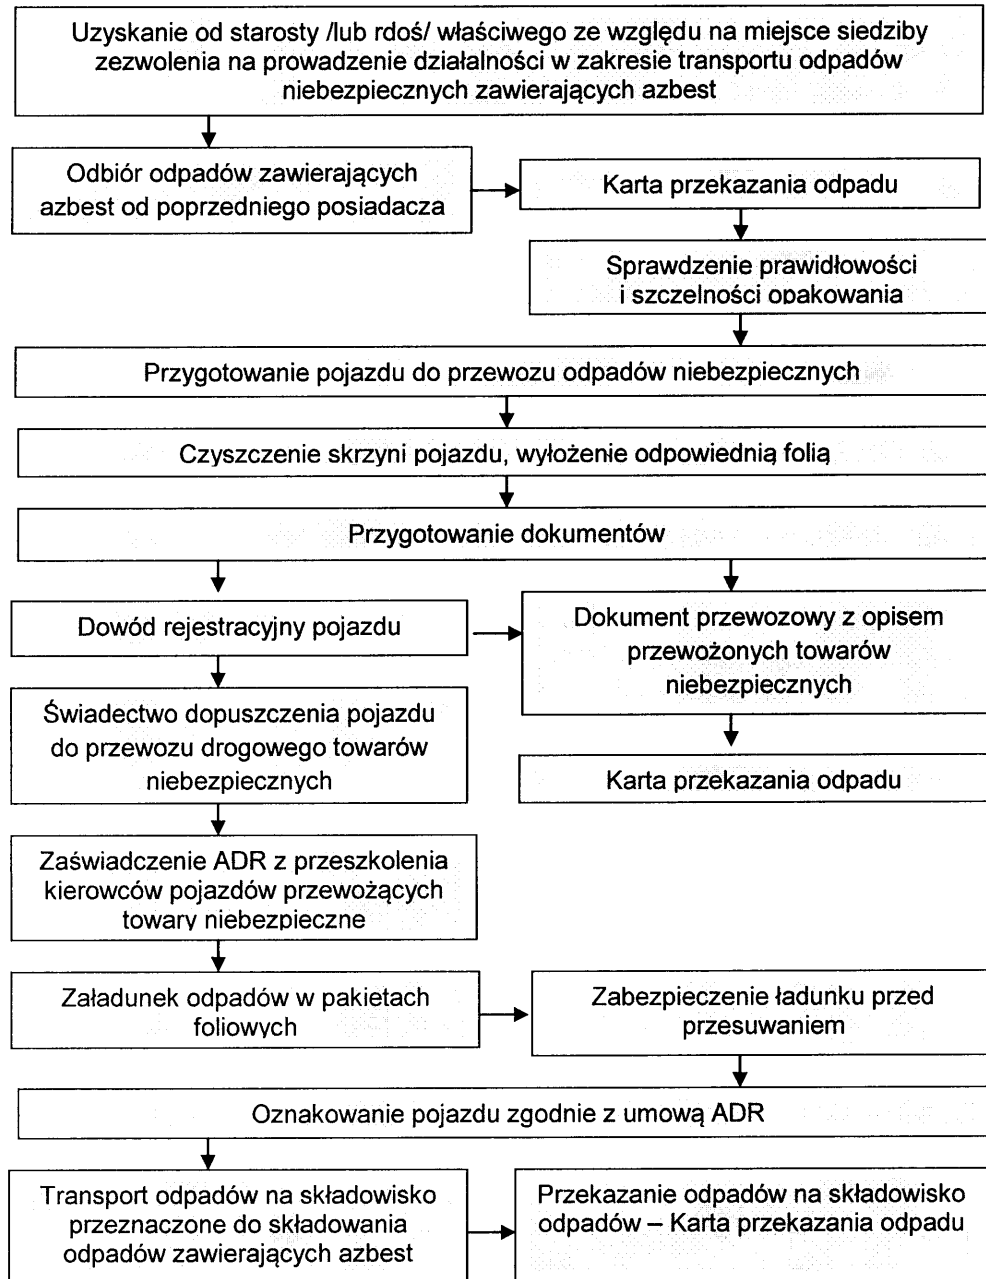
Uzyskanie od starosty /lub rdoś/ właściwego ze względu na miejsce siedziby zezwolenia na prowadzenie działalności w zakresie transportu odpadów niebezpiecznych zawierających azbest

Odbiór odpadów zawierających azbest od poprzedniego posiadacza

Karta przekazania odpadu

Sprawdzenie prawidłowości i szczelności opakowania

Przygotowanie pojazdu do przewozu odpadów niebezpiecznych

Czyszczenie skrzyni pojazdu, wyłożenie odpowiednią folią

Przygotowanie dokumentów

Dowód rejestracyjny pojazdu

Dokument przewozowy z opisem przewożonych towarów niebezpiecznych

Świadectwo dopuszczenia pojazdu do przewozu drogowego towarów niebezpiecznych

Karta przekazania odpadu

Zaświadczenie ADR z przeszkolenia kierowców pojazdów przewożących towary niebezpieczne

Załadunek odpadów w pakietach foliowych

Zabezpieczenie ładunku przed przesuwaniem

Oznakowanie pojazdu zgodnie z umową ADR

Transport odpadów na składowisko przeznaczone do składowania odpadów zawierających azbest

Przekazanie odpadów na składowisko odpadów – Karta przekazania odpadu